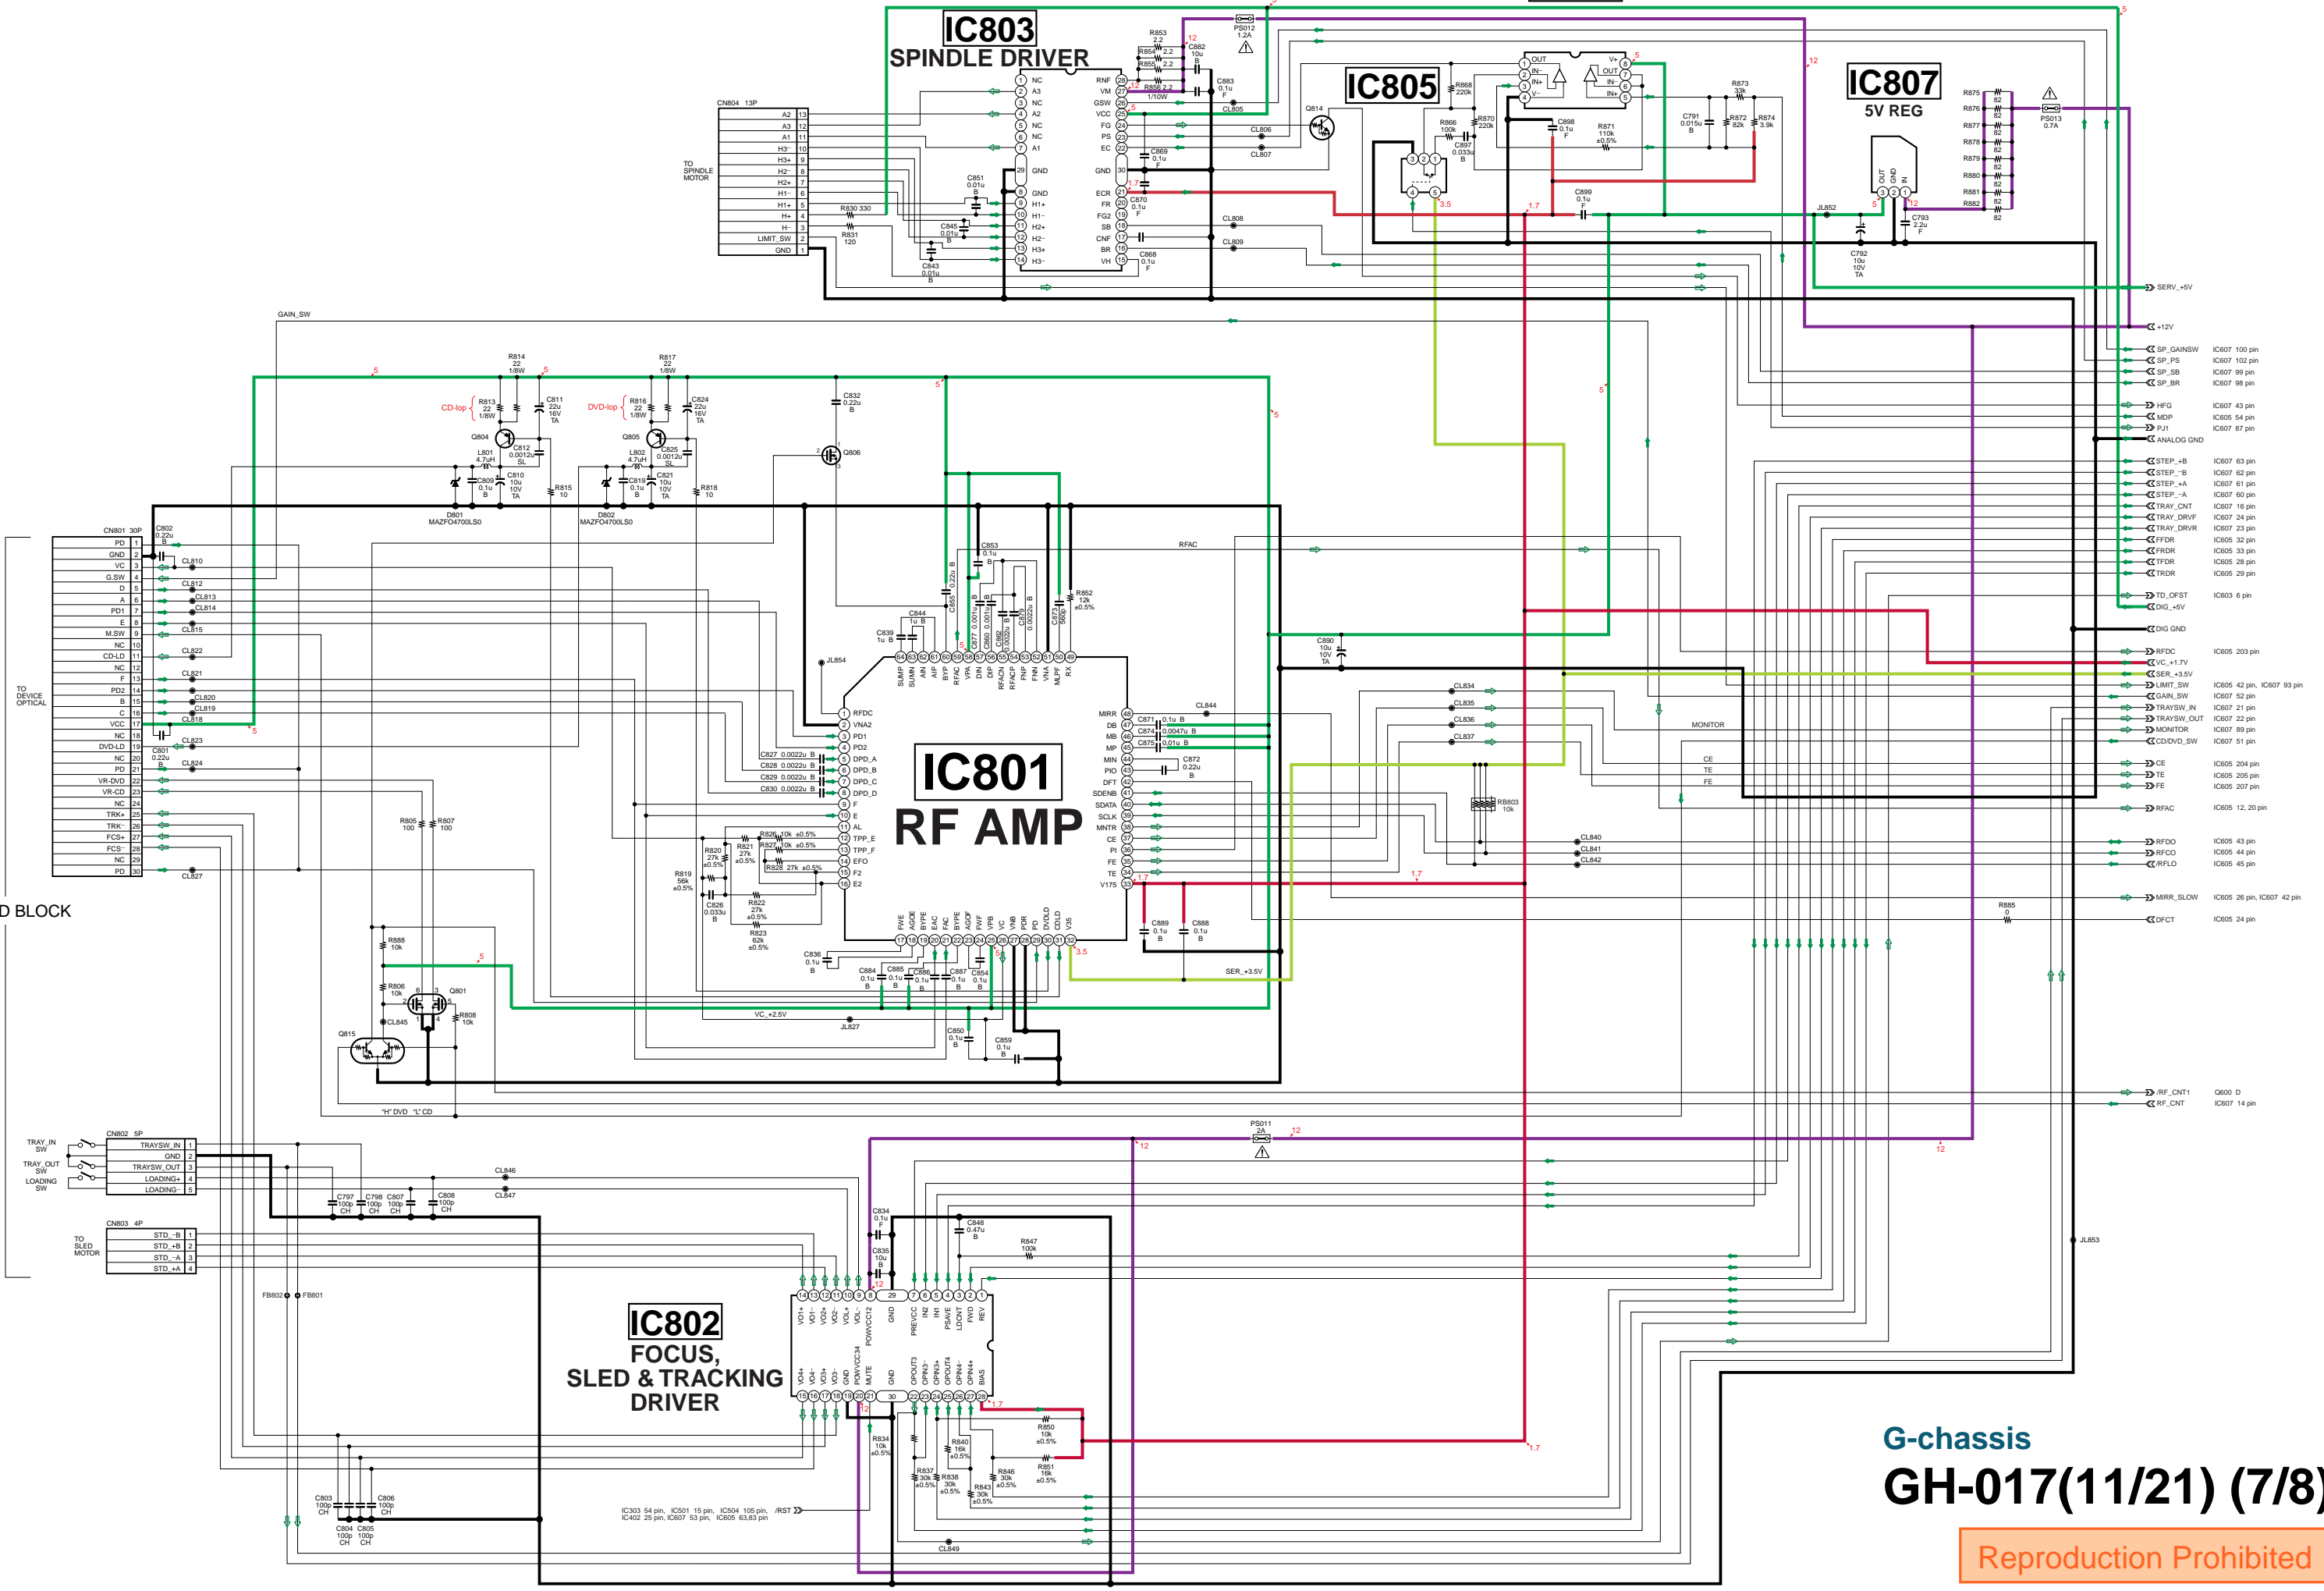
IC803
SPINDLE DRIVER

IC805

IC807
5V REG

IC801
RF AMP

IC802
FOCUS,
SLED & TRACKING
DRIVER

CN804 13P
TO SPINDLE MOTOR
A2 13
A3 12
A1 11
H3− 10
H3+ 9
H2− 8
H2+ 7
H1− 6
H1+ 5
H+ 4
H− 3
LIMIT_SW 2
GND 1

1 NC
2 A3
3 NC
4 A2
5 NC
6 NC
7 A1
29 GND
8 GND
9 H1+
10 H1−
11 H2+
12 H2−
13 H3+
14 H3−
RNF 28
VM 27
GSW 26
VCC 25
FG 24
PS 23
EC 22
GND 30
ECR 21
FR 20
FG2 19
SB 18
CNF 17
BR 16
VH 15

R853 2.2
R854 2.2
R855 2.2
R856 2.2 1/10W
C882 10u B
C883 0.1u F
PS012 1.2A
CL805
CL806
CL807
CL808
CL809
C869 0.1u F
C870 0.1u F
C868 0.1u F
C851 0.01u B
C845 0.01u B
C843 0.01u B
R830 330
R831 120

Q814
R868 220k
R866 100k
R870 220k
C897 0.033u B
C898 0.1u F
R871 110k ±0.5%
C791 0.015u B
R872 82k
R873 33k
R874 3.9k
C899 0.1u F
OUT IN− IN+ V− V+ OUT IN− IN+
R875 82
R876 82
R877 82
R878 82
R879 82
R880 82
R881 82
R882 82
PS013 0.7A
OUT GND IN
JL852
C792 10u 10V TA
C793 2.2u F

SERV_+5V
+12V
SP_GAINSW IC607 100 pin
SP_PS IC607 102 pin
SP_SB IC607 99 pin
SP_BR IC607 98 pin
HFG IC607 43 pin
MDP IC605 54 pin
PJ1 IC607 87 pin
ANALOG GND
STEP_+B IC607 63 pin
STEP_−B IC607 62 pin
STEP_+A IC607 61 pin
STEP_−A IC607 60 pin
TRAY_CNT IC607 16 pin
TRAY_DRVF IC607 24 pin
TRAY_DRVR IC607 23 pin
FFDR IC605 32 pin
FRDR IC605 33 pin
TFDR IC605 28 pin
TRDR IC605 29 pin
TD_OFST IC603 6 pin
DIG_+5V
DIG GND
RFDC IC605 203 pin
VC_+1.7V
SER_+3.5V
LIMIT_SW IC605 42 pin, IC607 93 pin
GAIN_SW IC607 52 pin
TRAYSW_IN IC607 21 pin
TRAYSW_OUT IC607 22 pin
MONITOR IC607 89 pin
CD/DVD_SW IC607 51 pin
CE IC605 204 pin
TE IC605 205 pin
FE IC605 207 pin
RFAC IC605 12, 20 pin
RFDO IC605 43 pin
RFCO IC605 44 pin
/RFLO IC605 45 pin
MIRR_SLOW IC605 26 pin, IC607 42 pin
DFCT IC605 24 pin
/RF_CNT1 Q600 D
RF_CNT IC607 14 pin

GAIN_SW
R814 22 1/8W
R817 22 1/8W
CD-lop R813 22 1/8W
DVD-lop R816 22 1/8W
C811 22u 16V TA
C824 22u 16V TA
C832 0.22u B
Q804
Q805
Q806
L801 4.7uH
L802 4.7uH
C812 0.0012u SL
C825 0.0012u SL
C809 0.1u B
C810 10u 10V TA
C819 0.1u B
C821 10u 10V TA
R815 10
R818 10
D801 MAZF04700LS0
D802 MAZF04700LS0

CN801 30P
TO DEVICE OPTICAL
PD 1
GND 2
VC 3
G.SW 4
D 5
A 6
PD1 7
E 8
M.SW 9
NC 10
CD-LD 11
NC 12
F 13
PD2 14
B 15
C 16
VCC 17
NC 18
DVD-LD 19
NC 20
PD 21
VR-DVD 22
VR-CD 23
NC 24
TRK+ 25
TRK− 26
FCS+ 27
FCS− 28
NC 29
PD 30
C802 0.22u B
C801 0.22u B
CL810 CL812 CL813 CL814 CL815 CL822 CL821 CL820 CL819 CL818 CL823 CL824 CL827
D BLOCK

C853 0.1u B
C855 0.22u B
C877 0.01u B
C860 0.001u B
C862 0.0022u B
C861 0.0022u B
C873 560p
C844 1u B
C839 1u B
R852 12k ±0.5%
RFAC
JL854
SUMP SUMN AIN AIP BYP RFAC VPA DN DIP RFACN RFACP FNP FNN VNA MLPF RX
64 63 62 61 60 59 58 57 56 55 54 53 52 51 50 49
1 RFDC
2 VNA2
3 PD1
4 PD2
5 DPD_A
6 DPD_B
7 DPD_C
8 DPD_D
9 F
10 E
11 AL
12 TPP_E
13 TPP_F
14 EFO
15 F2
16 E2
MIRR 48
DB 47
MB 46
MP 45
MIN 44
PIO 43
DFT 42
SDENB 41
SDATA 40
SCLK 39
MNTR 38
CE 37
PI 36
FE 35
TE 34
V175 33
FWE AGOE BYPE EAC FAC BYPE AGOF FWF VPB VC VNB PD DVDLD CDLD V35
17 18 19 20 21 22 23 24 25 26 27 28 29 30 31 32
C827 0.0022u B
C828 0.0022u B
C829 0.0022u B
C830 0.0022u B
C871 0.1u B
C874 0.0047u B
C875 0.01u B
C872 0.22u B
CL844
CL834 CL835 CL836 CL837
CL840 CL841 CL842
RB803 10k
C890 10u 10V TA
R826 10k ±0.5%
R827 10k ±0.5%
R828 27k ±0.5%
R820 27k ±0.5%
R821 27k ±0.5%
R819 56k ±0.5%
C826 0.033u B
R822 27k ±0.5%
R823 62k ±0.5%
C836 0.1u B
C884 0.1u B
C885 0.1u B
C886 0.1u B
C887 0.1u B
C854 0.1u B
C889 0.1u B
C888 0.1u B
SER_+3.5V
R885 0
MONITOR
CE TE FE
R805 100
R807 100
R888 10k
R806 10k
Q801
R808 10k
CL845
Q815
VC_+2.5V
JL827
C850 0.1u B
C859 0.1u B
"H" DVD "L" CD

CN802 5P
TRAY_IN SW
TRAY_OUT SW
LOADING SW
TRAYSW_IN 1
GND 2
TRAYSW_OUT 3
LOADING+ 4
LOADING− 5
C797 100p CH
C798 100p CH
C807 100p CH
C808 100p CH
CL846 CL847
CN803 4P
TO SLED MOTOR
STD_−B 1
STD_+B 2
STD_−A 3
STD_+A 4
FB802 FB801
PS011 2A
C834 0.1u F
C835 10u B
C848 0.47u B
R847 100k
JL853
VO1+ VO1− VO2+ VO2− VO4+ VO4− POWVCC12 GND PREVCC IN2 IN1 PSAVE LDCNT FWD REV
14 13 12 11 10 9 8 29 7 6 5 4 3 2 1
VO4+ VO4− VO3+ VO3− GND POWVCC34 MUTE GND OPOUT3 OPIN3− OPIN3+ OPOUT4 OPIN4− OPIN4+ BIAS
15 16 17 18 19 20 21 30 22 23 24 25 26 27 28
R834 10k ±0.5%
R840 16k ±0.5%
R850 10k ±0.5%
R851 16k ±0.5%
R837 30k ±0.5%
R838 30k ±0.5%
R843 30k ±0.5%
R846 30k ±0.5%
C803 100p CH
C806 100p CH
C804 100p CH
C805 100p CH
IC303 54 pin, IC501 15 pin, IC504 105 pin, IC402 25 pin, IC607 53 pin, IC605 63,83 pin /RST
CL849

G-chassis
GH-017(11/21) (7/8)
Reproduction Prohibited